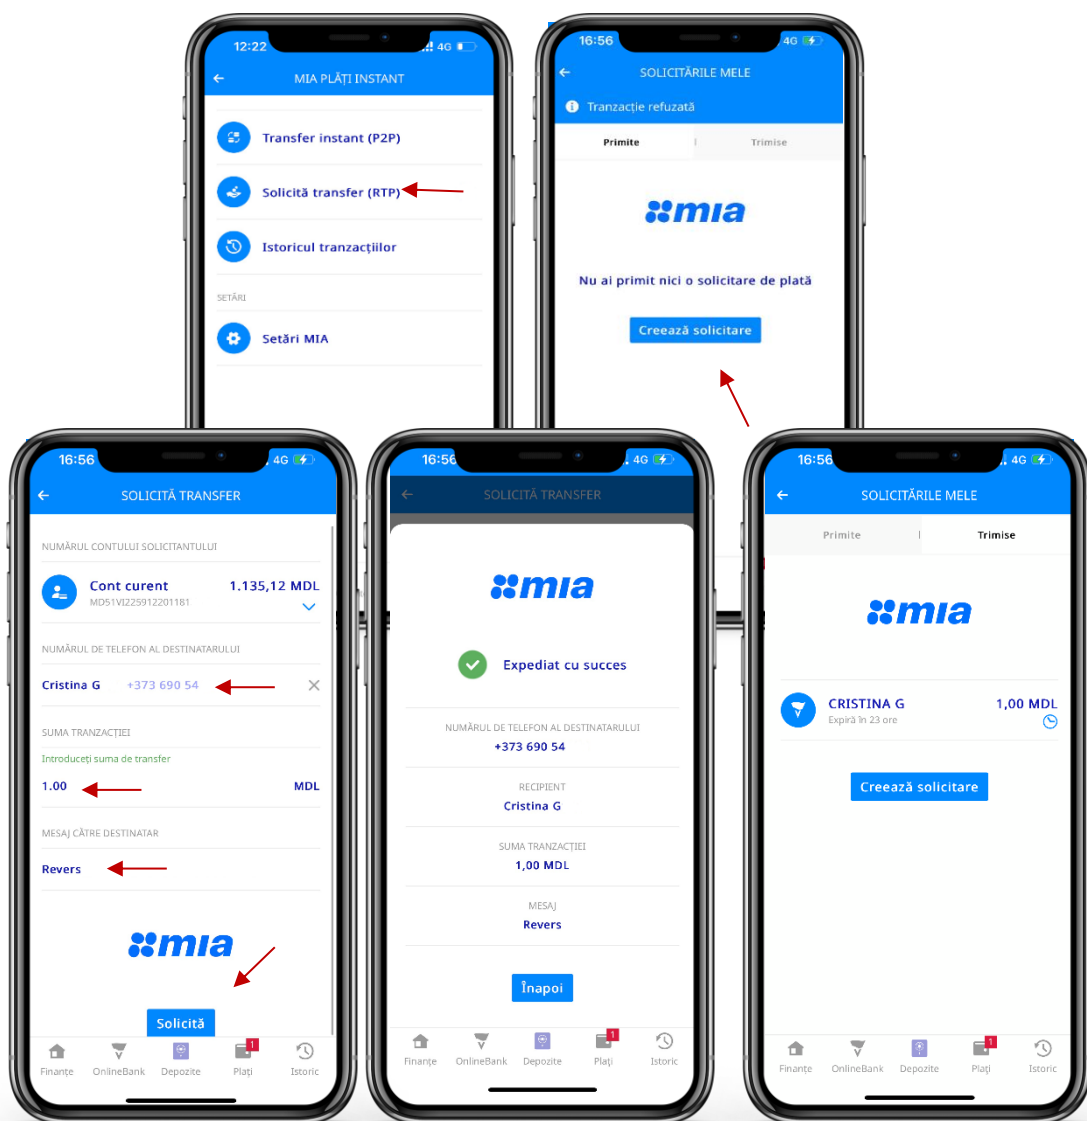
12:22 4G

MIA PLĂȚI INSTANT

Transfer instant (P2P)

Solicită transfer (RTP)

Istoricul tranzacțiilor

SETĂRI

Setări MIA

16:56 4G

SOLICITĂRILE MELE

Tranzacție refuzată

Primite | Trimise

mia

Nu ai primit nici o solicitare de plată

Creează solicitare

16:56 4G

SOLICITĂ TRANSFER

NUMĂRUL CONTULUI SOLICITANTULUI

Cont curent 1.135,12 MDL
MD51VI2259122012181

NUMĂRUL DE TELEFON AL DESTINATARULUI

Cristina G +373 690 54

SUMA TRANZACȚIEI

Introduceți suma de transfer

1.00 MDL

MESAJ CĂTRE DESTINATAR

Revers

mia

Solicită

Finanțe OnlineBank Depozite Plăți Istoric

16:56 4G

SOLICITĂ TRANSFER

mia

Expediat cu succes

NUMĂRUL DE TELEFON AL DESTINATARULUI
+373 690 54

RECIPIENT
Cristina G

SUMA TRANZACȚIEI
1,00 MDL

MESAJ
Revers

Înapoi

Finanțe OnlineBank Depozite Plăți Istoric

16:56 4G

SOLICITĂRILE MELE

Primite | Trimise

mia

CRISTINA G 1,00 MDL
Expiră în 23 ore

Creează solicitare

Finanțe OnlineBank Depozite Plăți Istoric